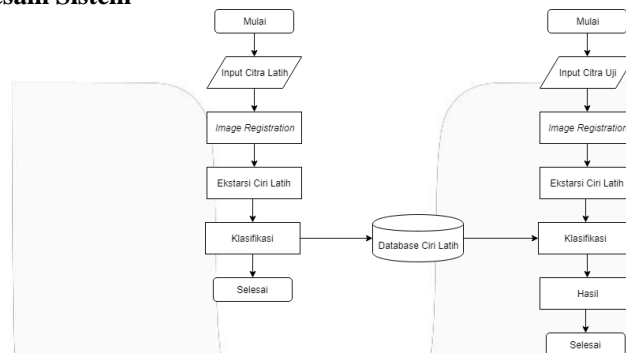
sain Sistem

Mulai

Input Citra Latih

Image Registration

Ekstarsi Ciri Latih

Klasifikasi

Selesai

Database Ciri Latih

Mulai

Input Citra Uji

Image Registration

Ekstarsi Ciri Latih

Klasifikasi

Hasil

Selesai